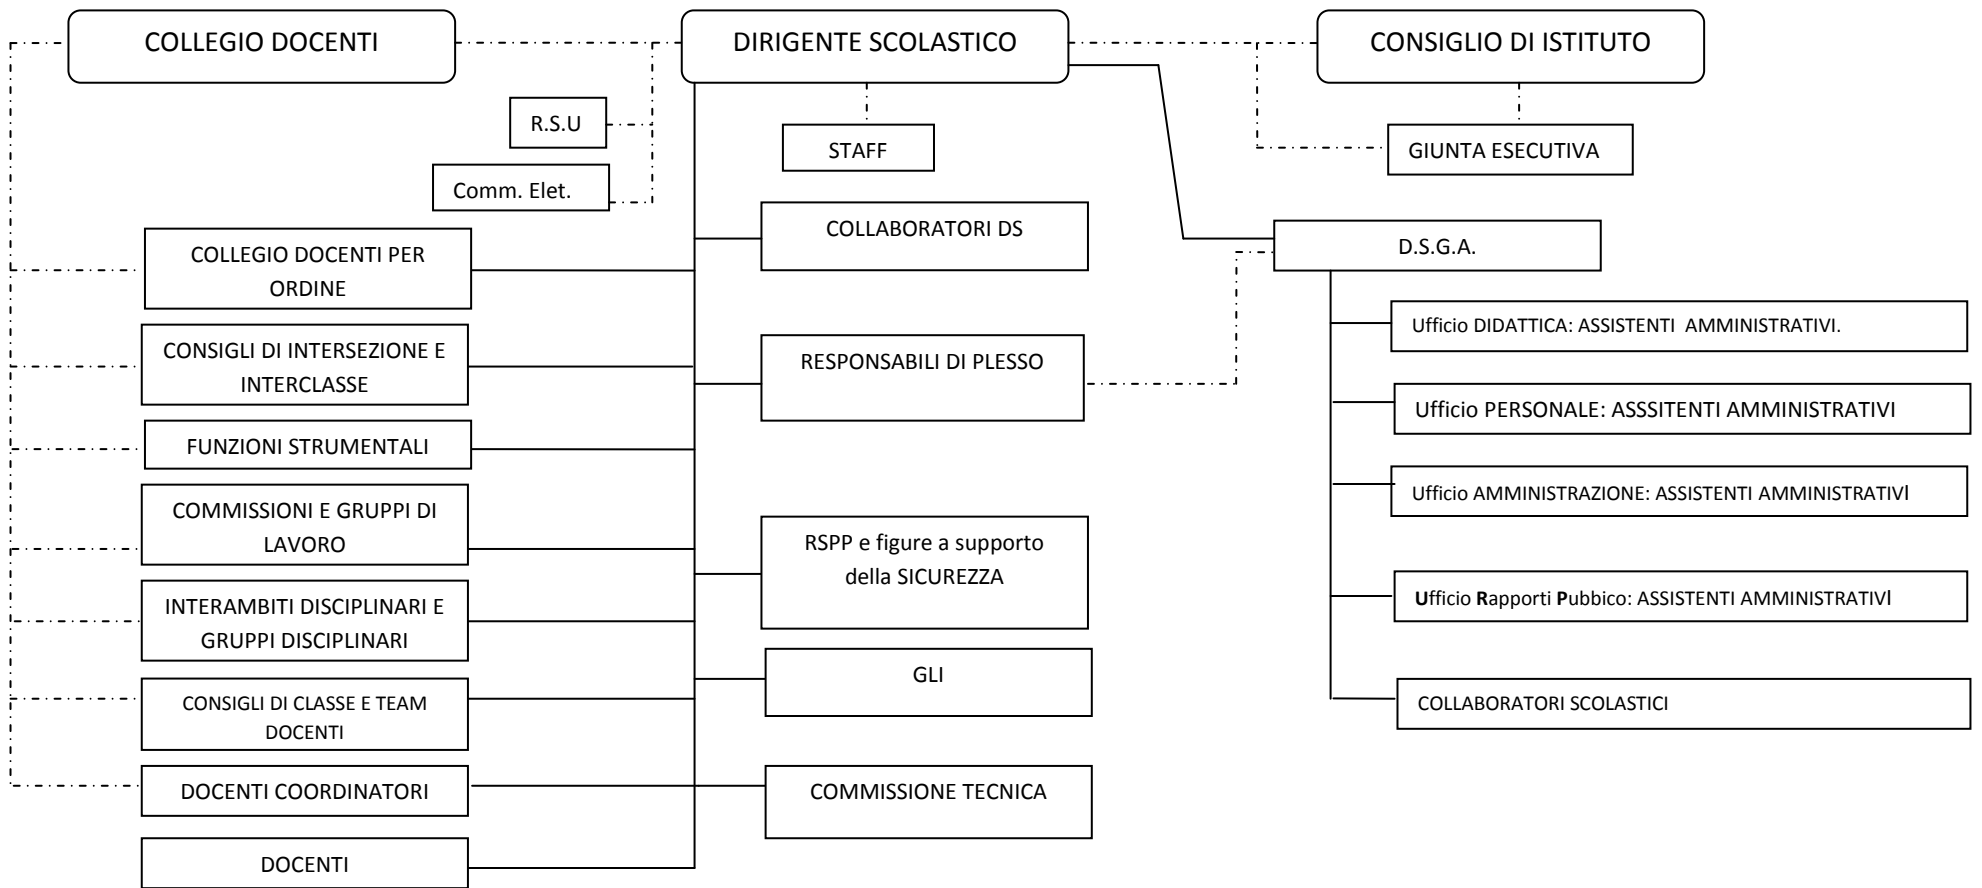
COLLEGIO DOCENTI

DIRIGENTE SCOLASTICO

CONSIGLIO DI ISTITUTO

R.S.U

STAFF

GIUNTA ESECUTIVA

Comm. Elet.

COLLEGIO DOCENTI PER ORDINE

CONSIGLI DI INTERSEZIONE E INTERCLASSE

FUNZIONI STRUMENTALI

COMMISSIONI E GRUPPI DI LAVORO

INTERAMBITI DISCIPLINARI E GRUPPI DISCIPLINARI

CONSIGLI DI CLASSE E TEAM DOCENTI

DOCENTI COORDINATORI

DOCENTI

COLLABORATORI DS

RESPONSABILI DI PLESSO

RSPP e figure a supporto della SICUREZZA

GLI

COMMISSIONE TECNICA

D.S.G.A.

Ufficio DIDATTICA: ASSISTENTI AMMINISTRATIVI.

Ufficio PERSONALE: ASSSITENTI AMMINISTRATIVI

Ufficio AMMINISTRAZIONE: ASSISTENTI AMMINISTRATIVI

Ufficio Rapporti Pubbico: ASSISTENTI AMMINISTRATIVI

COLLABORATORI SCOLASTICI